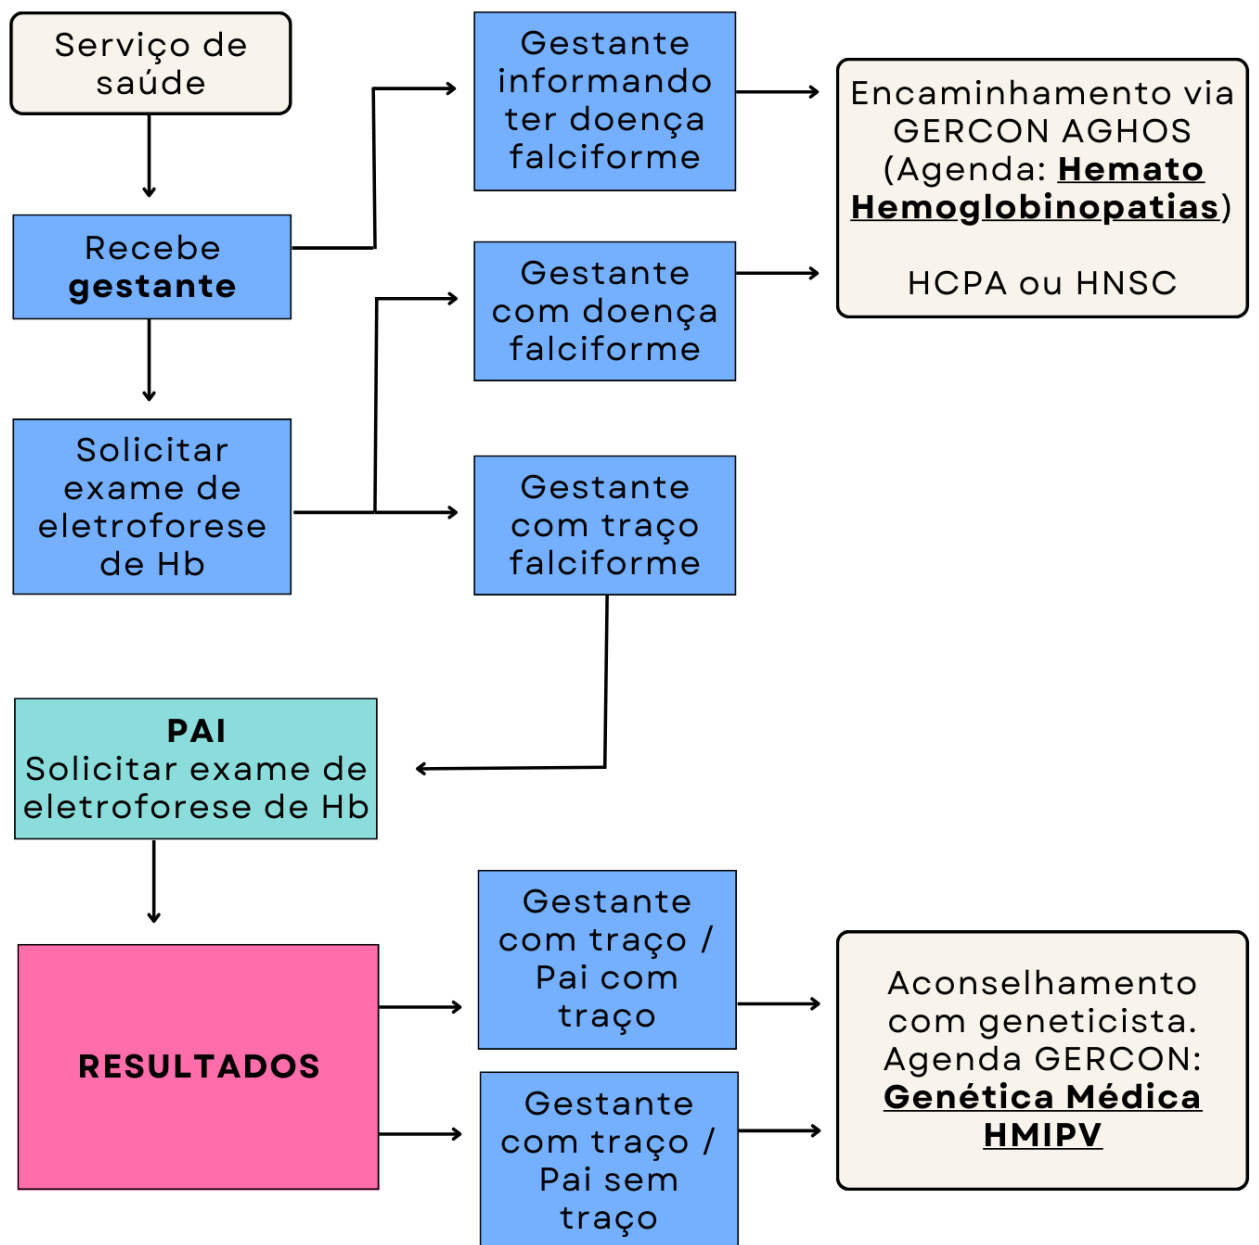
Serviço de saúde

Recebe **gestante**

Solicitar exame de eletroforese de Hb

Gestante informando ter doença falciforme

Gestante com doença falciforme

Gestante com traço falciforme

Encaminhamento via GERCON AGHOS (Agenda: **Hemato Hemoglobinopatias**)

HCPA ou HNSC

**PAI**
Solicitar exame de eletroforese de Hb

**RESULTADOS**

Gestante com traço / Pai com traço

Gestante com traço / Pai sem traço

Aconselhamento com geneticista. Agenda GERCON: **Genética Médica HMIPV**